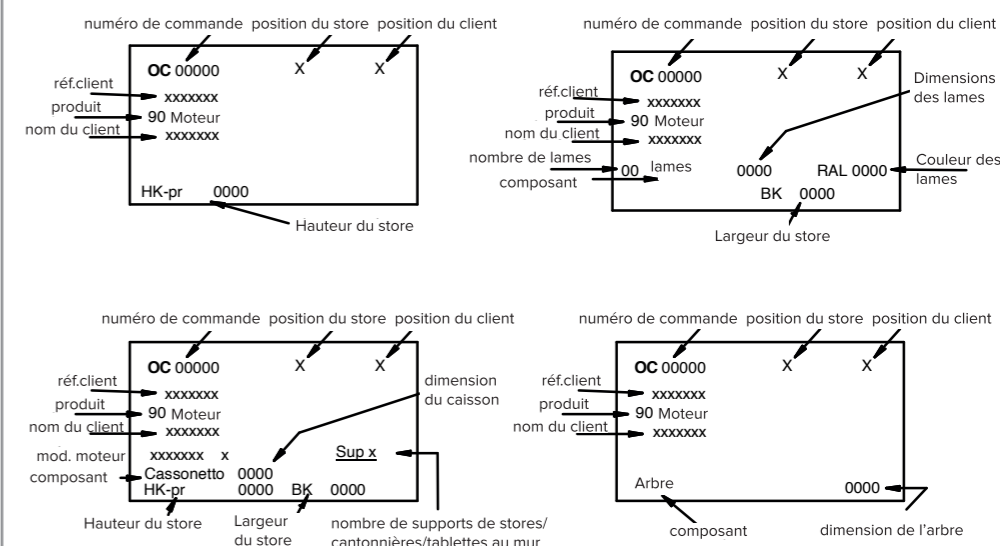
numéro de commande position du store position du client

OC 00000 X X

réf.client
xxxxxxx
produit
90 Moteur
nom du client
xxxxxxx

HK-pr 0000

Hauteur du store

numéro de commande position du store position du client

OC 00000 X X

réf.client
xxxxxxx
produit
90 Moteur
nom du client
xxxxxxx

Dimensions des lames

nombre de lames
00 lames
composant

0000 RAL 0000

Couleur des lames

BK 0000

Largeur du store

numéro de commande position du store position du client

OC 00000 X X

réf.client
xxxxxxx
produit
90 Moteur
nom du client
xxxxxxx

dimension du caisson

mod. moteur
xxxxxxx x
Sup x
composant
Cassonetto 0000
HK-pr 0000 BK 0000

Hauteur du store
Largeur du store
nombre de supports de stores/ cantonnières/tablettes au mur

numéro de commande position du store position du client

OC 00000 X X

réf.client
xxxxxxx
produit
90 Moteur
nom du client
xxxxxxx

Arbre 0000

composant
dimension de l'arbre